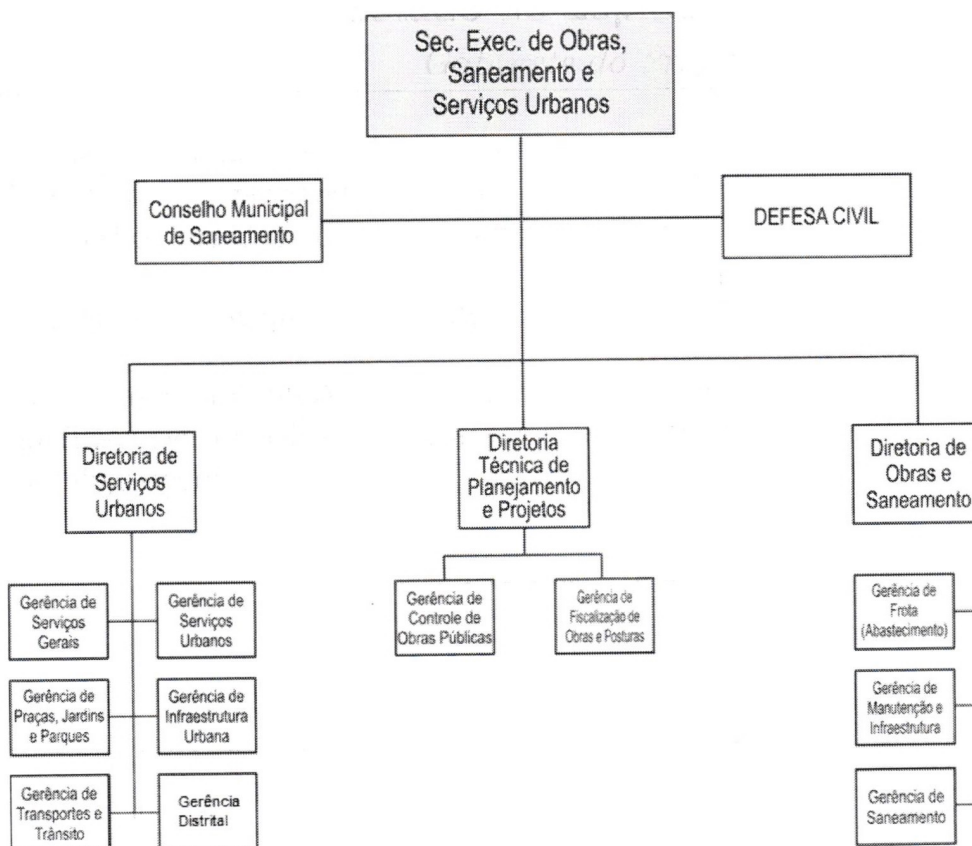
Sec. Exec. de Obras, Saneamento e Serviços Urbanos

Conselho Municipal de Saneamento

DEFESA CIVIL

Diretoria de Serviços Urbanos

Diretoria Técnica de Planejamento e Projetos

Diretoria de Obras e Saneamento

Gerência de Serviços Gerais

Gerência de Serviços Urbanos

Gerência de Praças, Jardins e Parques

Gerência de Infraestrutura Urbana

Gerência de Transportes e Trânsito

Gerência Distrital

Gerência de Controle de Obras Públicas

Gerência de Fiscalização de Obras e Posturas

Gerência de Frota (Abastecimento)

Gerência de Manutenção e Infraestrutura

Gerência de Saneamento